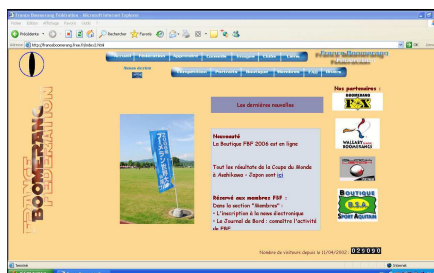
France Boomerang Fédération - Microsoft Internet Explorer

Fichier Edition Affichage Favoris Outils ?

Précédente Rechercher Favoris

Adresse http://franceboomerang.free.fr/index2.html

OK Liens

FRANCE BOOMERANG FEDERATION

Les dernières nouvelles

Nouveauté
La Boutique FBF 2006 est en ligne

Tout les résultats de la Coupe du Monde à Asahikawa - Japon sont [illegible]

Réservé aux membres FBF :
Dans la section "Membres" :
- L'inscription à la news électronique
- Le Journal de Bord : connaître l'activité de FBF

Nos partenaires :

BOOMERANG FOX

WALLABY BOOMERANGS

BOUTIQUE B.S.A. SPORT AQUITAIN

Nombre de visiteurs depuis le 11/04/2002 : 029090

Terminé

Internet